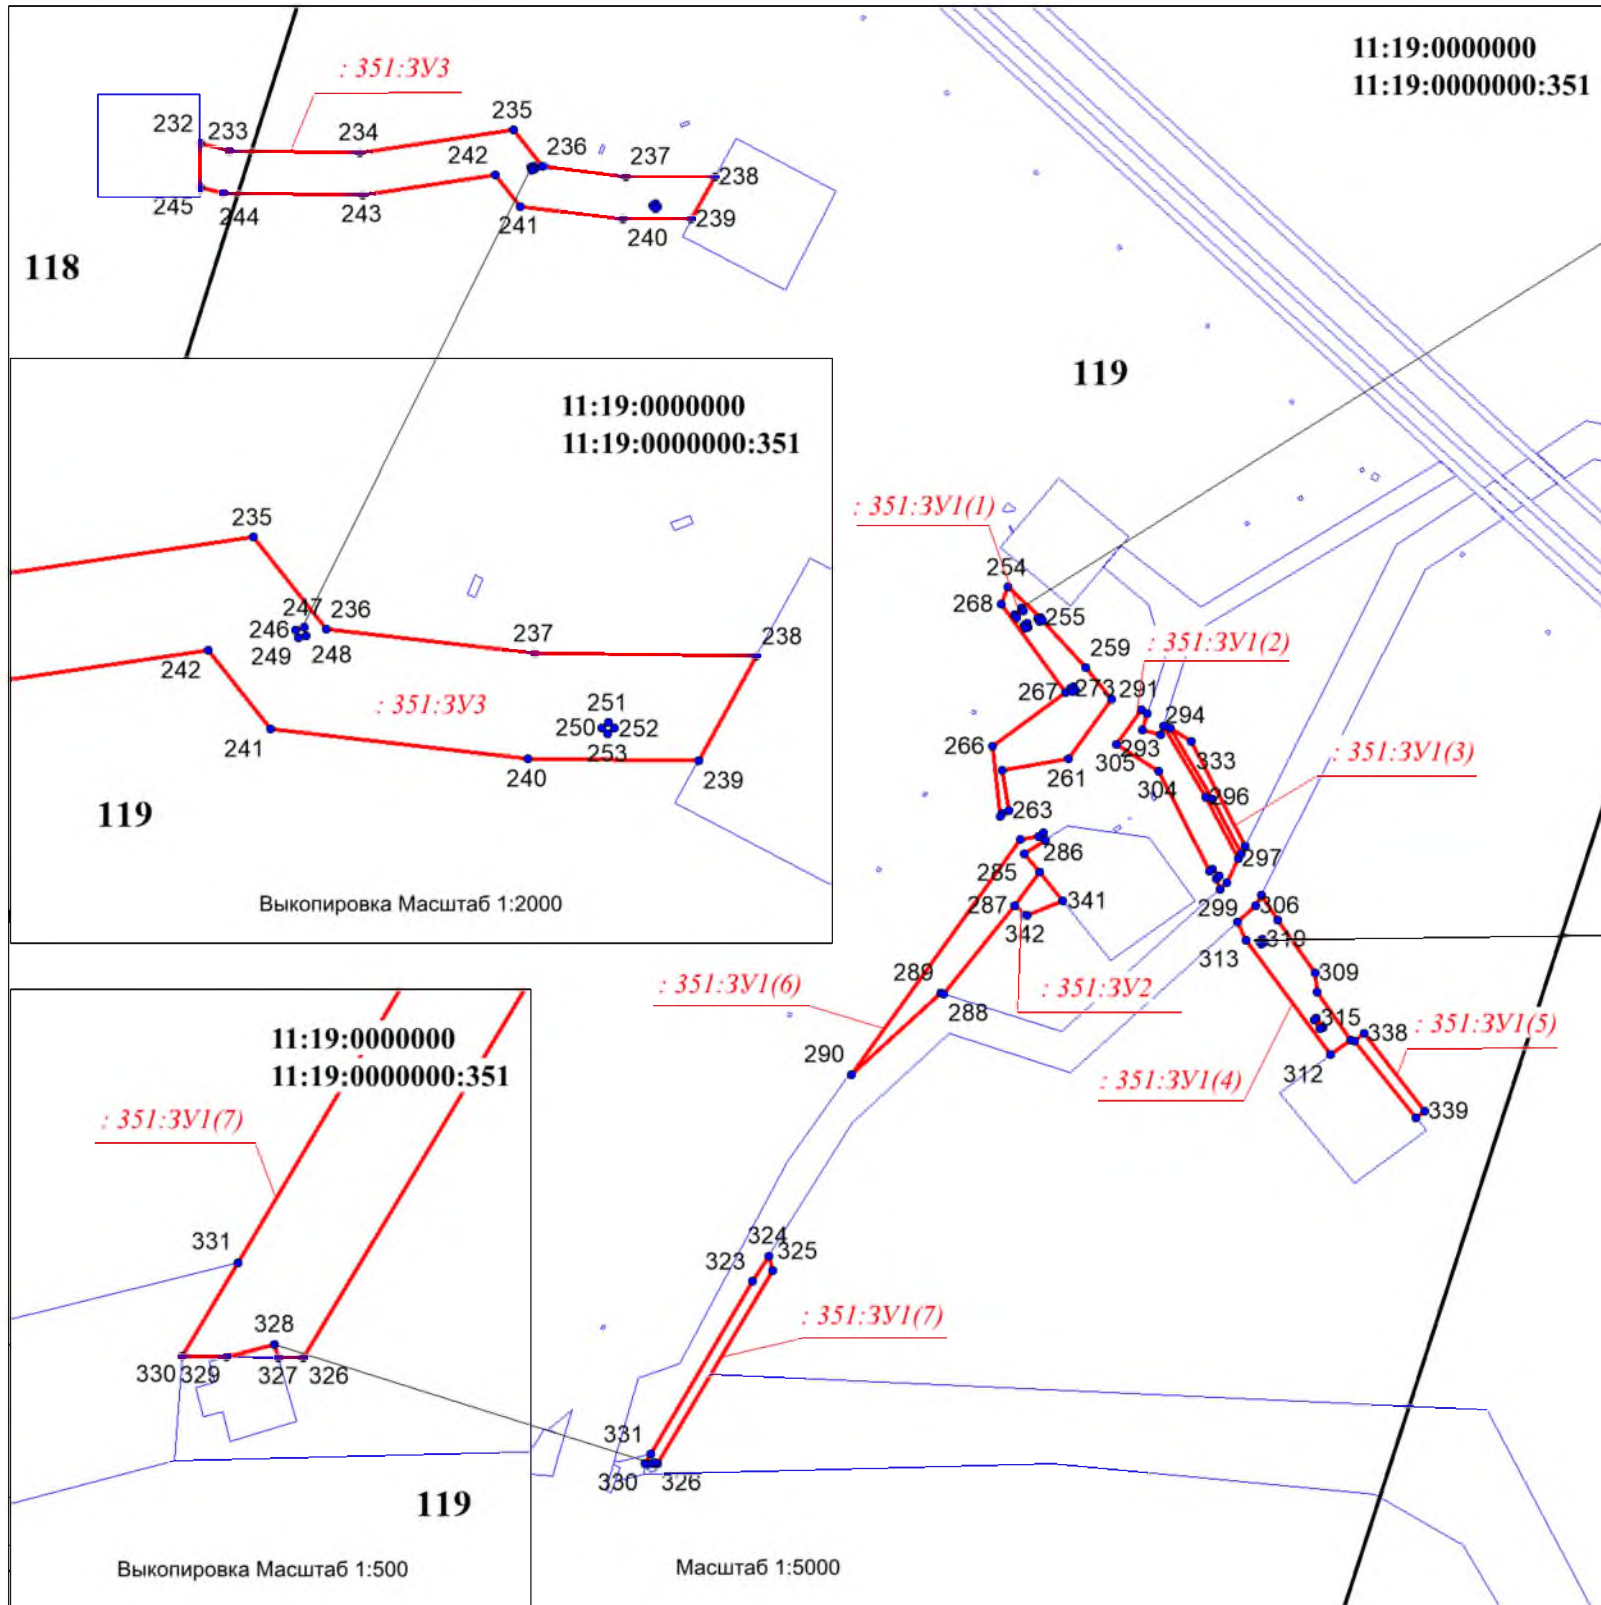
11:19:0000000
11:19:0000000:351

: 351:ЗУ3
232 233 234 235 236 237 238
242
245 244 243 241 240 239
118

119

11:19:0000000
11:19:0000000:351

235
247 236
246
249 248
237
238
242
: 351:ЗУ3
251
250 252
253
241
240
239
119
Выкопировка Масштаб 1:2000

: 351:ЗУ1(1)
254
268
255
259
: 351:ЗУ1(2)
267 273 291
294
266
293
305
333
261
304
: 351:ЗУ1(3)
296
263
297
286
285
341
287
299
306
342
310
313
: 351:ЗУ2
309
289
: 351:ЗУ1(6)
288
315
338
: 351:ЗУ1(5)
290
: 351:ЗУ1(4)
312
339

11:19:0000000
11:19:0000000:351
: 351:ЗУ1(7)
331
328
330 329 327 326
119
Выкопировка Масштаб 1:500

324
323 325
: 351:ЗУ1(7)
331
330 326
Масштаб 1:5000